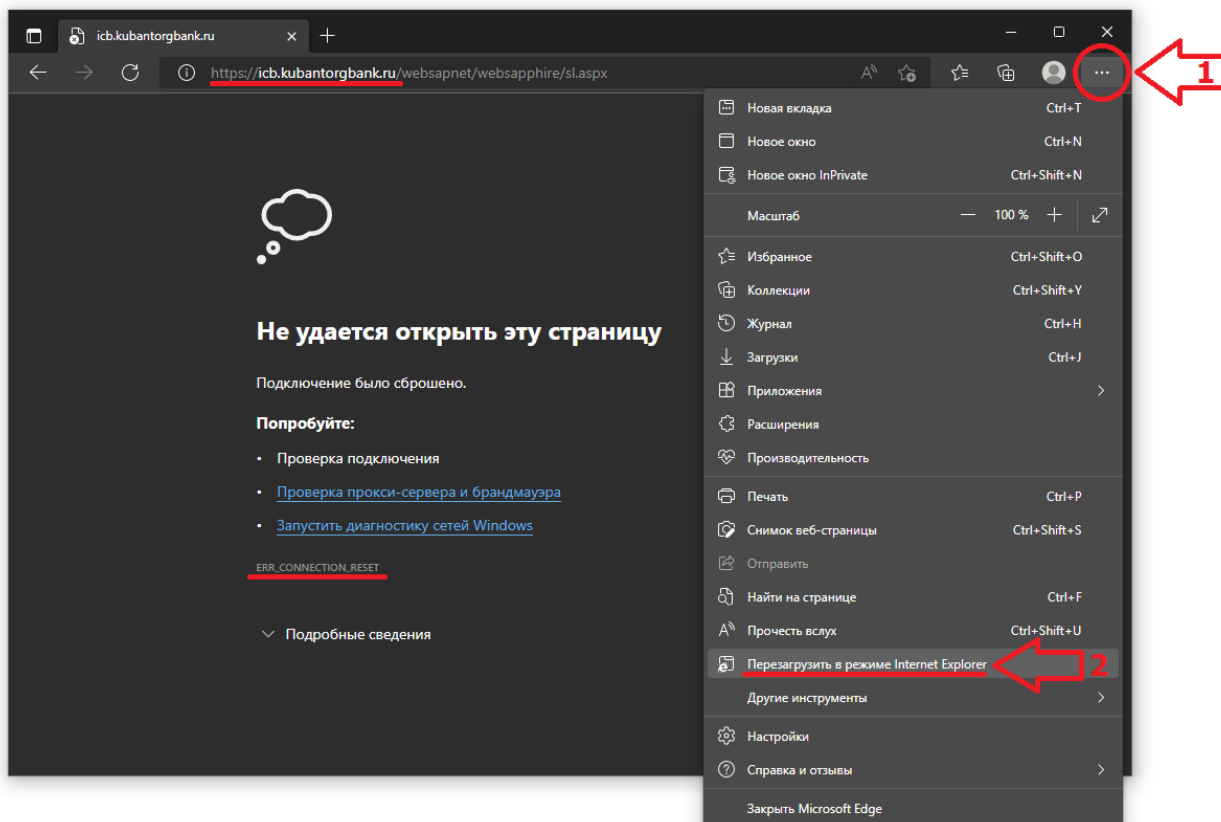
icb.kubantorgbank.ru

https://icb.kubantorgbank.ru/websapnet/websapphire/sl.aspx

1

Не удается открыть эту страницу

Подключение было сброшено.

Попробуйте:

- Проверка подключения
- Проверка прокси-сервера и брандмауэра
- Запустить диагностику сетей Windows

ERR_CONNECTION_RESET

Подробные сведения

| | |
|---|---|
| Новая вкладка | Ctrl+T |
| Новое окно | Ctrl+N |
| Новое окно InPrivate | Ctrl+Shift+N |
| Масштаб | — 100 % + |
| Избранное | Ctrl+Shift+O |
| Коллекции | Ctrl+Shift+Y |
| Журнал | Ctrl+H |
| Загрузки | Ctrl+J |
| Приложения | |
| Расширения | |
| Производительность | |
| Печать | Ctrl+P |
| Снимок веб-страницы | Ctrl+Shift+S |
| Отправить | |
| Найти на странице | Ctrl+F |
| Прочесть вслух | Ctrl+Shift+U |
| Перезагрузить в режиме Internet Explorer | |
| Другие инструменты | |
| Настройки | |
| Справка и отзывы | |
| Закрыть Microsoft Edge | |

2